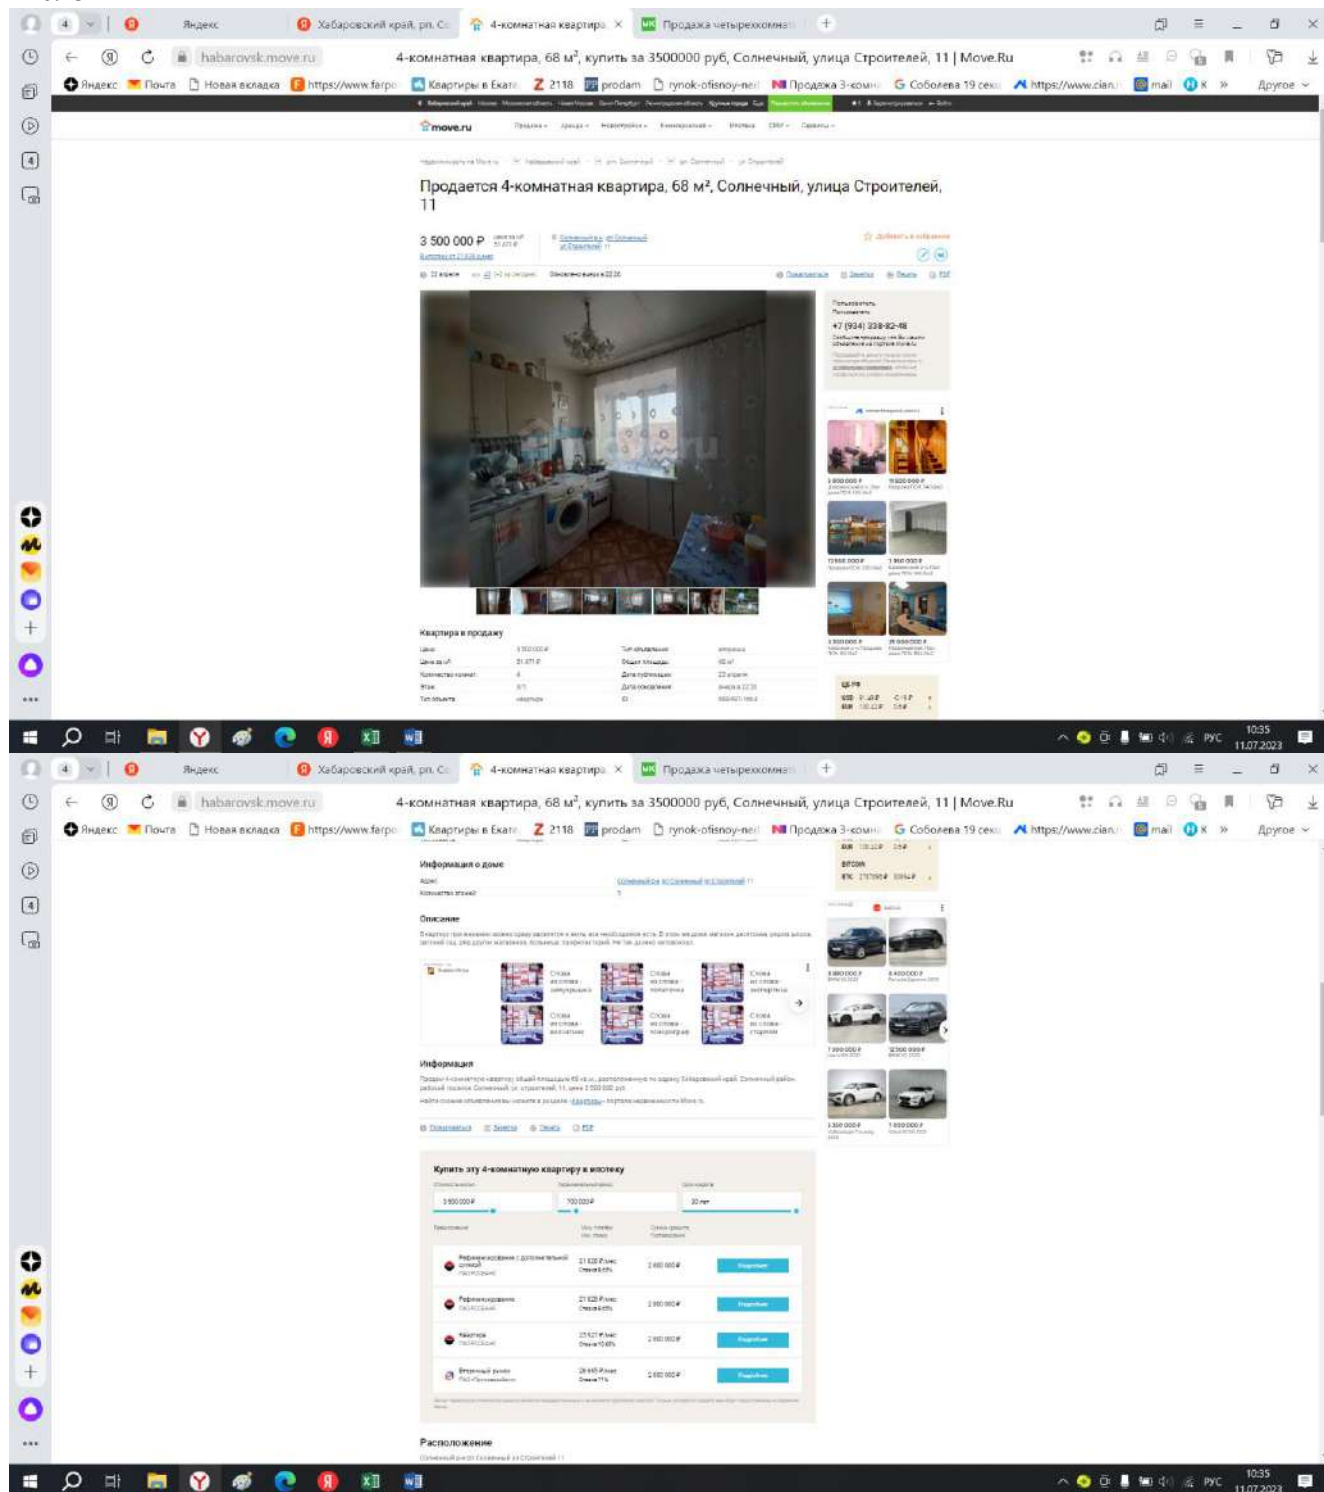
4 Яндекс Хабаровский край, рп. Со 4-комнатная квартира × Продажа четырехкомнат +

habarovsk.move.ru 4-комнатная квартира, 68 м², купить за 3500000 руб, Солнечный, улица Строителей, 11 | Move.Ru

Яндекс Почта Новая вкладка https://www.farpo Квартиры в Екате 2118 prodam rynok-ofisnoy-ne Продажа 3-комн Соболева 19 секц https://www.cian. mail К » Другое

move.ru

Продается 4-комнатная квартира, 68 м², Солнечный, улица Строителей, 11

3 500 000 ₽

+7 (934) 338-82-48

Квартира в продажу

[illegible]

1035 11.07.2023 РУС

4 Яндекс Хабаровский край, рп. Со 4-комнатная квартира × Продажа четырехкомнат +

habarovsk.move.ru 4-комнатная квартира, 68 м², купить за 3500000 руб, Солнечный, улица Строителей, 11 | Move.Ru

Яндекс Почта Новая вкладка https://www.farpo Квартиры в Екате 2118 prodam rynok-ofisnoy-ne Продажа 3-комн Соболева 19 секц https://www.cian. mail К » Другое

Информация о доме

Описание

Информация

Купить эту 4-комнатную квартиру в ипотеку

Расположение

1035 11.07.2023 РУС